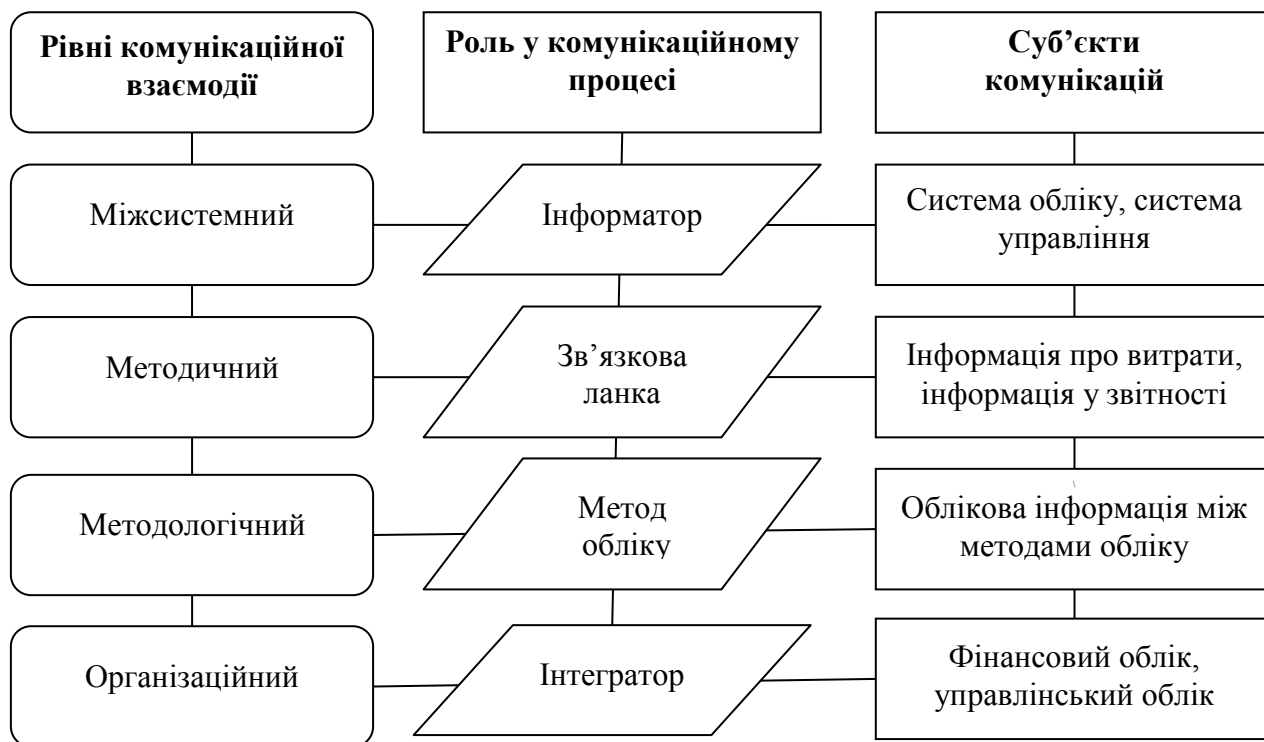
Рівні комунікаційної взаємодії

Роль у комунікаційному процесі

Суб'єкти комунікацій

Міжсистемний

Інформатор

Система обліку, система управління

Методичний

Зв'язкова ланка

Інформація про витрати, інформація у звітності

Методологічний

Метод обліку

Облікова інформація між методами обліку

Організаційний

Інтегратор

Фінансовий облік, управлінський облік